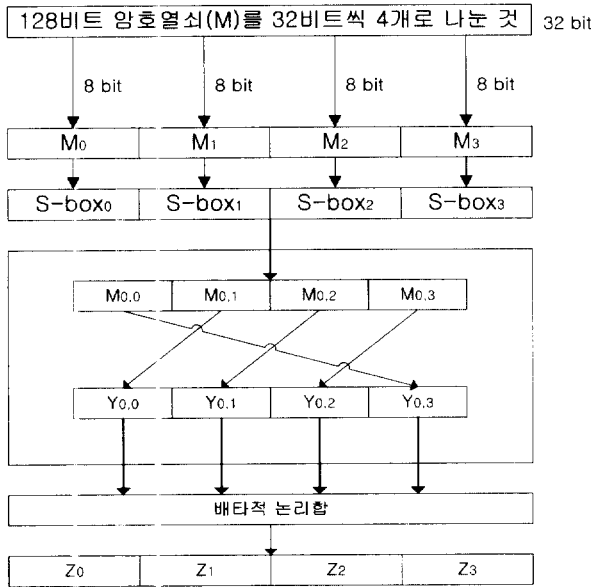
128비트 암호열쇠(M)를 32비트씩 4개로 나눈 것

32 bit

8 bit

8 bit

8 bit

8 bit

| $M_0$ | $M_1$ | $M_2$ | $M_3$ |
|---|---|---|---|

| S-box$_0$ | S-box$_1$ | S-box$_2$ | S-box$_3$ |
|---|---|---|---|

| $M_{0,0}$ | $M_{0,1}$ | $M_{0,2}$ | $M_{0,3}$ |
|---|---|---|---|

| $Y_{0,0}$ | $Y_{0,1}$ | $Y_{0,2}$ | $Y_{0,3}$ |
|---|---|---|---|

배타적 논리합

| $Z_0$ | $Z_1$ | $Z_2$ | $Z_3$ |
|---|---|---|---|